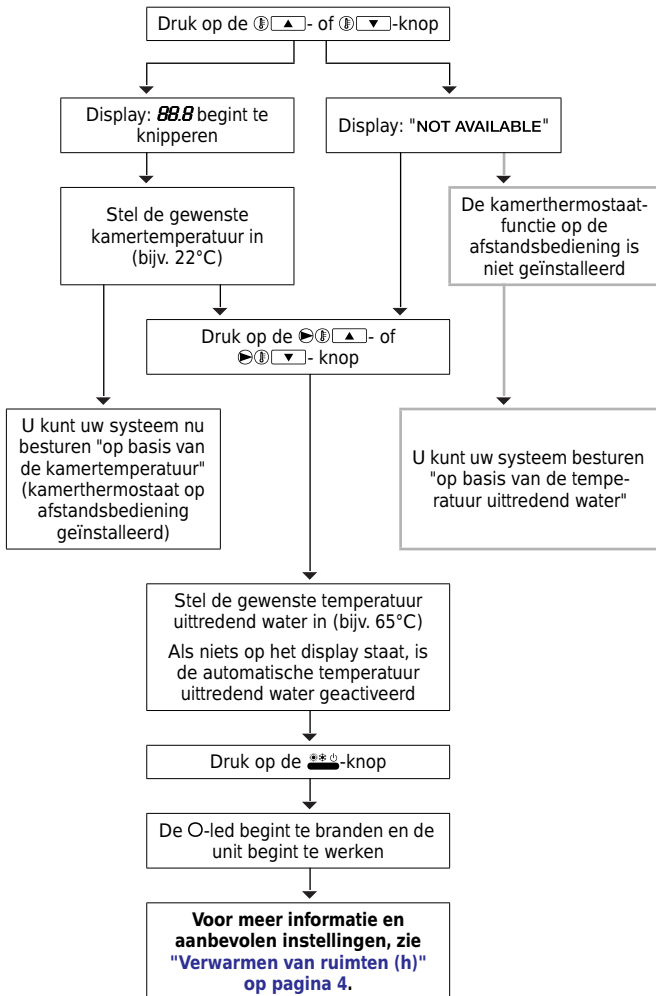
Druk op de ▲- of ▼-knop

Display: 88.8 begint te knipperen

Display: "NOT AVAILABLE"

Stel de gewenste kamertemperatuur in (bijv. 22°C)

De kamerthermostaatfunctie op de afstandsbediening is niet geïnstalleerd

Druk op de ▲- of ▼- knop

U kunt uw systeem nu besturen "op basis van de kamertemperatuur" (kamerthermostaat op afstandsbediening geïnstalleerd)

U kunt uw systeem besturen "op basis van de temperatuur uittredend water"

Stel de gewenste temperatuur uittredend water in (bijv. 65°C)

Als niets op het display staat, is de automatische temperatuur uittredend water geactiveerd

Druk op de -knop

De O-led begint te branden en de unit begint te werken

**Voor meer informatie en aanbevolen instellingen, zie "Verwarmen van ruimten (h)" op pagina 4.**